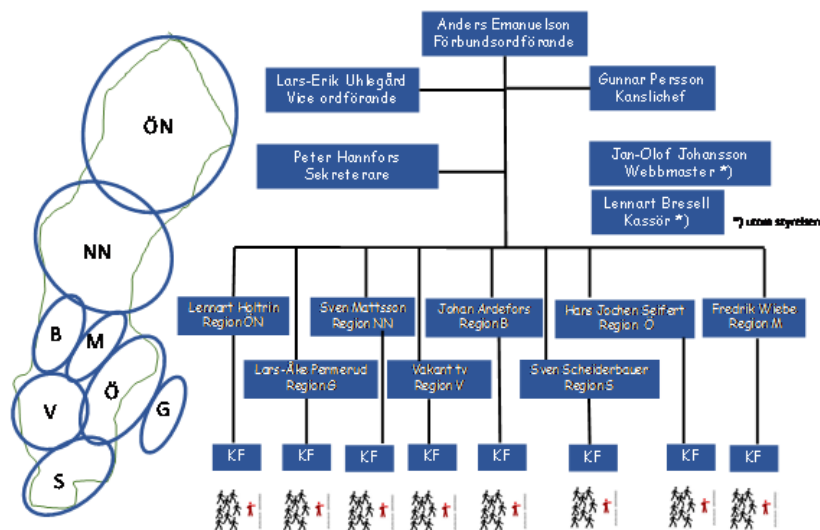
ÖN

NN

B

M

V

Ö

G

S

Anders Emanuelson
Förbundsordförande

Lars-Erik Uhlegård
Vice ordförande

Gunnar Persson
Kanslichef

Peter Hannfors
Sekreterare

Jan-Olof Johansson
Webbmaster *)

Lennart Bresell
Kassör *)

*) utom styrelsen

Lennart Holtrin
Region ÖN

Sven Mattsson
Region NN

Johan Andefors
Region B

Hans Jochen Seifert
Region Ö

Fredrik Wiebe
Region M

Lars-Åke Pennerud
Region G

Vakant tv
Region V

Sven Scheiderbauer
Region S

KF

KF

KF

KF

KF

KF

KF

KF